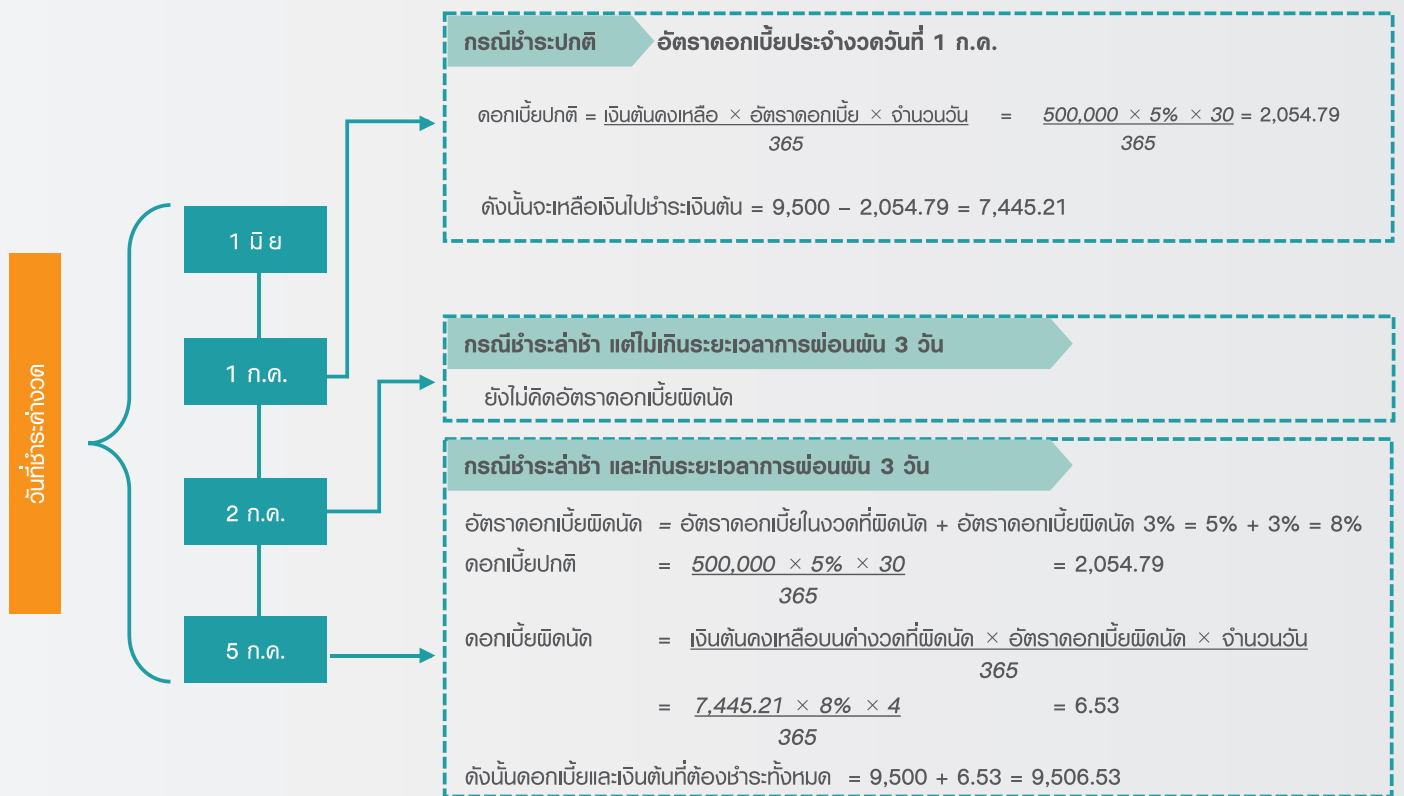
วันที่ชำระค่างวด

1 มิ ย

1 ก.ค.

2 ก.ค.

5 ก.ค.

กรณีชำระปกติ อัตราดอกเบี้ยประจำงวดวันที่ 1 ก.ค.

ดอกเบี้ยปกติ = $\frac{\text{เงินต้นคงเหลือ} \times \text{อัตราดอกเบี้ย} \times \text{จำนวนวัน}}{365}$ = $\frac{500,000 \times 5\% \times 30}{365}$ = 2,054.79

ดังนั้นจะเหลือเงินไปชำระเงินต้น = 9,500 – 2,054.79 = 7,445.21

กรณีชำระล่าช้า แต่ไม่เกินระยะเวลาการผ่อนผัน 3 วัน

ยังไม่คิดอัตราดอกเบี้ยผิดนัด

กรณีชำระล่าช้า และเกินระยะเวลาการผ่อนผัน 3 วัน

อัตราดอกเบี้ยผิดนัด = อัตราดอกเบี้ยในงวดที่ผิดนัด + อัตราดอกเบี้ยผิดนัด 3% = 5% + 3% = 8%

ดอกเบี้ยปกติ = $\frac{500,000 \times 5\% \times 30}{365}$ = 2,054.79

ดอกเบี้ยผิดนัด = $\frac{\text{เงินต้นคงเหลือบนค่างวดที่ผิดนัด} \times \text{อัตราดอกเบี้ยผิดนัด} \times \text{จำนวนวัน}}{365}$

= $\frac{7,445.21 \times 8\% \times 4}{365}$ = 6.53

ดังนั้นดอกเบี้ยและเงินต้นที่ต้องชำระทั้งหมด = 9,500 + 6.53 = 9,506.53